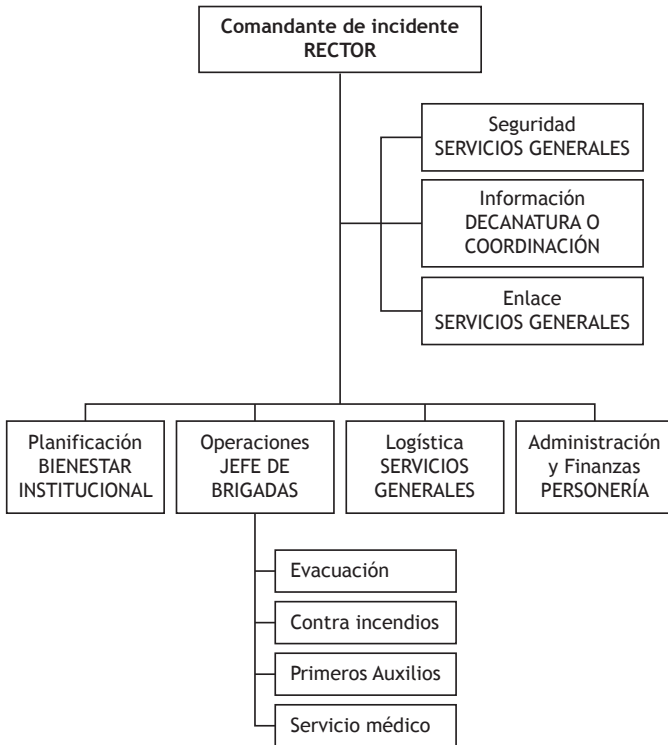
Comandante de incidente
RECTOR

Seguridad
SERVICIOS GENERALES

Información
DECANATURA O COORDINACIÓN

Enlace
SERVICIOS GENERALES

Planificación
BIENESTAR INSTITUCIONAL

Operaciones
JEFE DE BRIGADAS

Logística
SERVICIOS GENERALES

Administración y Finanzas
PERSONERÍA

Evacuación

Contra incendios

Primeros Auxilios

Servicio médico